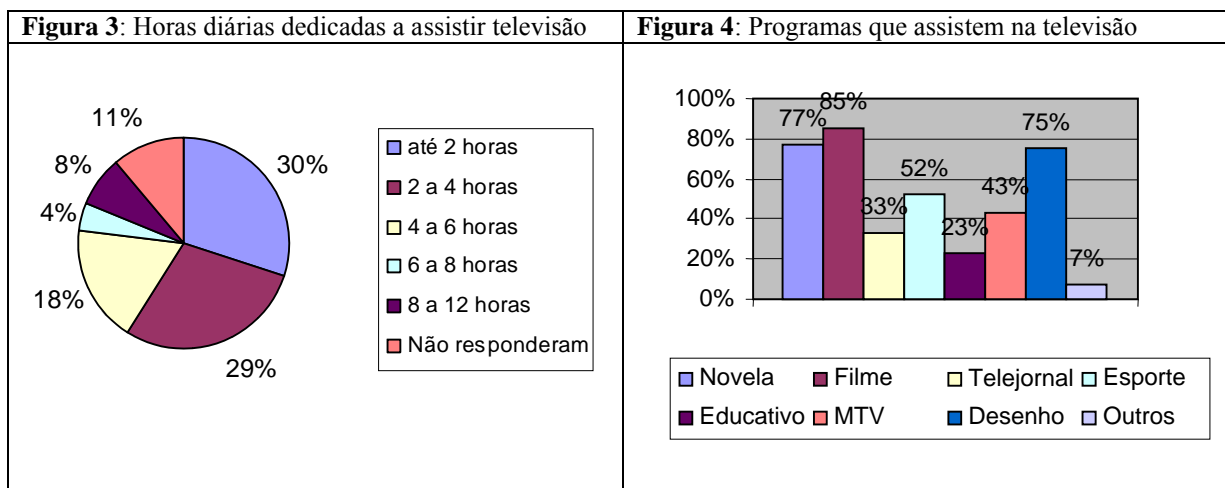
**Figura 3**: Horas diárias dedicadas a assistir televisão

11%
8%
4%
18%
30%
29%

até 2 horas
2 a 4 horas
4 a 6 horas
6 a 8 horas
8 a 12 horas
Não responderam

**Figura 4**: Programas que assistem na televisão

100%
80%
60%
40%
20%
0%

77%
85%
33%
52%
23%
43%
75%
7%

Novela
Filme
Telejornal
Esporte
Educativo
MTV
Desenho
Outros